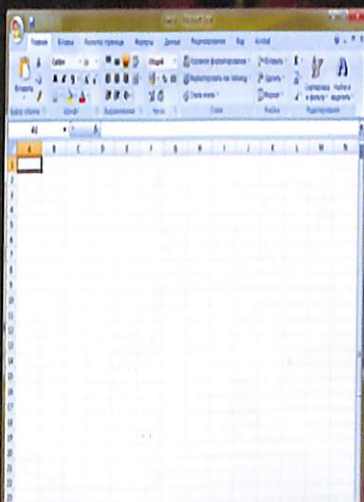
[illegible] - Microsoft Excel

Главная Вставка Разметка страницы Формулы Данные Рецензирование Вид Acrobat

Вставить Calibri 11 Общий Условное форматирование Форматировать как таблицу Стили ячеек Вставить Удалить Формат Сортировка и фильтр Найти и выделить

Буфер обмена Шрифт Выравнивание Число Стили Ячейки Редактирование

A1

A B C D E F G H I J K L M N

1
2
3
4
5
6
7
8
9
10
11
12
13
14
15
16
17
18
19
20
21
22
23
24
25